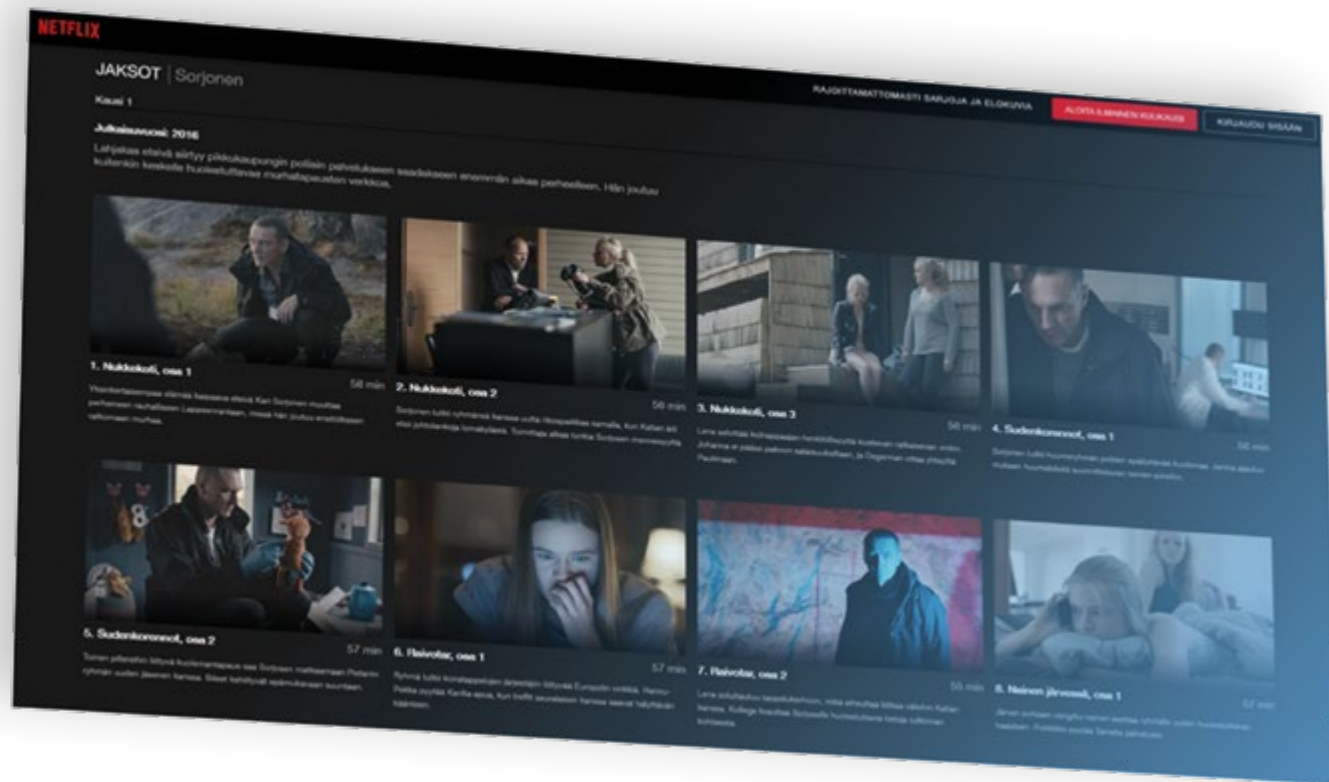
NETFLIX

JAKSOT | Sorjonen

Kausi 1

RAJOITTAMATTOMASTI SARJOJA JA ELOKUVIA

ALOITA ILMAINEN KUUKAUSI

KIRJAUDU SISÄÄN

Julkaisuvuosi: 2016

Lahjakas etsivä siirtyy pikkukaupungin poliisin palvelukseen saadakseen enemmän aikaa perheelleen. Hän joutuu kuitenkin keskelle huolestuttavaa murhatapausten verkkoa.

1. Nukkekoti, osa 1

58 min

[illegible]

2. Nukkekoti, osa 2

56 min

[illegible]

3. Nukkekoti, osa 3

56 min

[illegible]

4. Sudenkoronnot, osa 1

56 min

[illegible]

5. Sudenkoronnot, osa 2

57 min

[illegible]

6. Raivotar, osa 1

57 min

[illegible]

7. Raivotar, osa 2

55 min

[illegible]

8. Neinen järvessä, osa 1

57 min

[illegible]